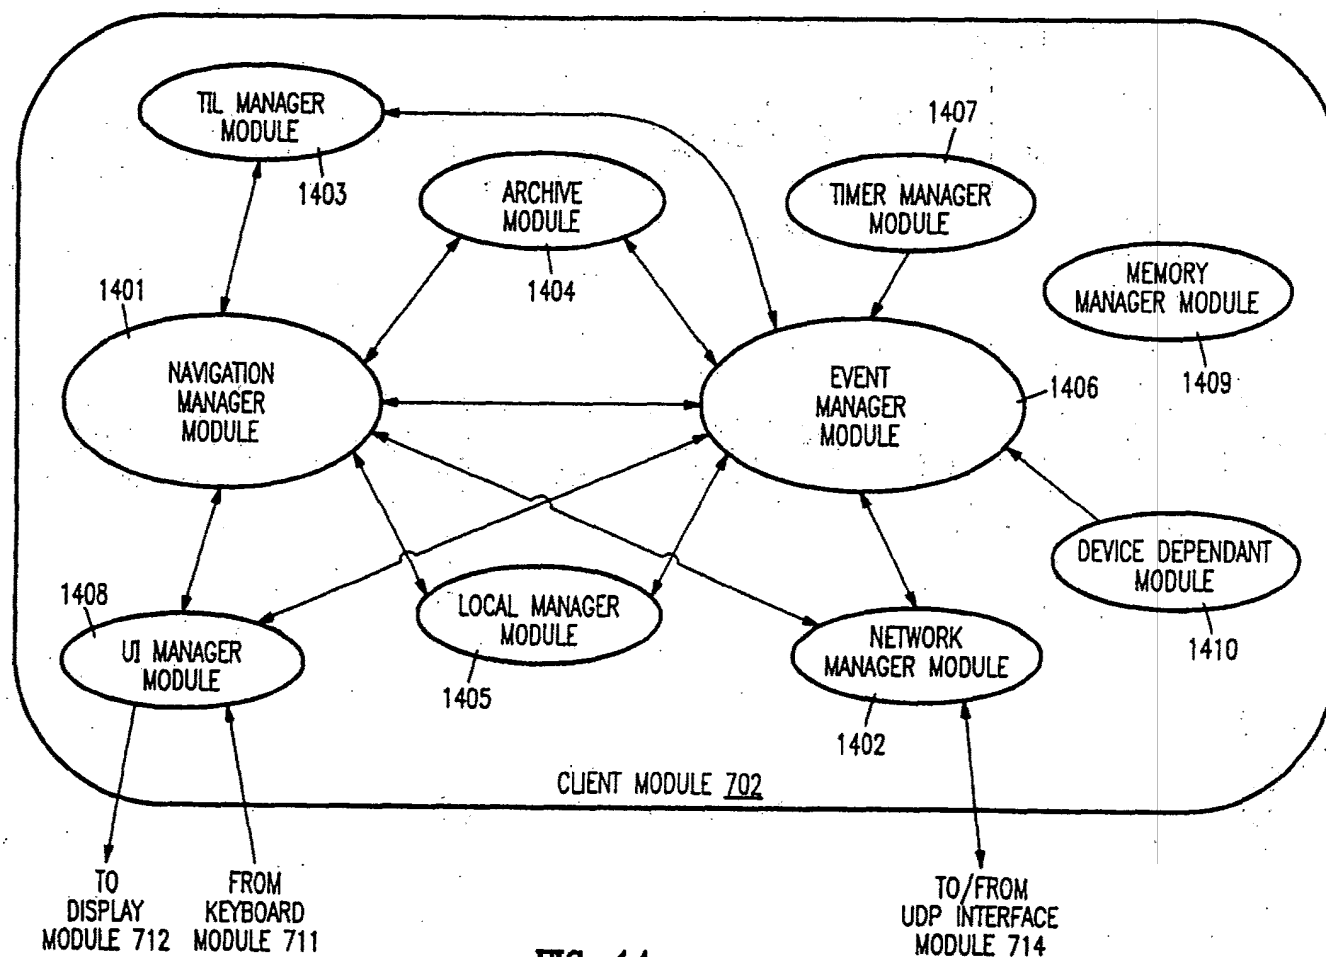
TIL MANAGER MODULE
1403

ARCHIVE MODULE
1404

1407
TIMER MANAGER MODULE

MEMORY MANAGER MODULE
1409

1401
NAVIGATION MANAGER MODULE

EVENT MANAGER MODULE
1406

DEVICE DEPENDANT MODULE
1410

1408
UI MANAGER MODULE

LOCAL MANAGER MODULE
1405

NETWORK MANAGER MODULE
1402

CLIENT MODULE 702

TO DISPLAY MODULE 712

FROM KEYBOARD MODULE 711

TO/FROM UDP INTERFACE MODULE 714

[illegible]